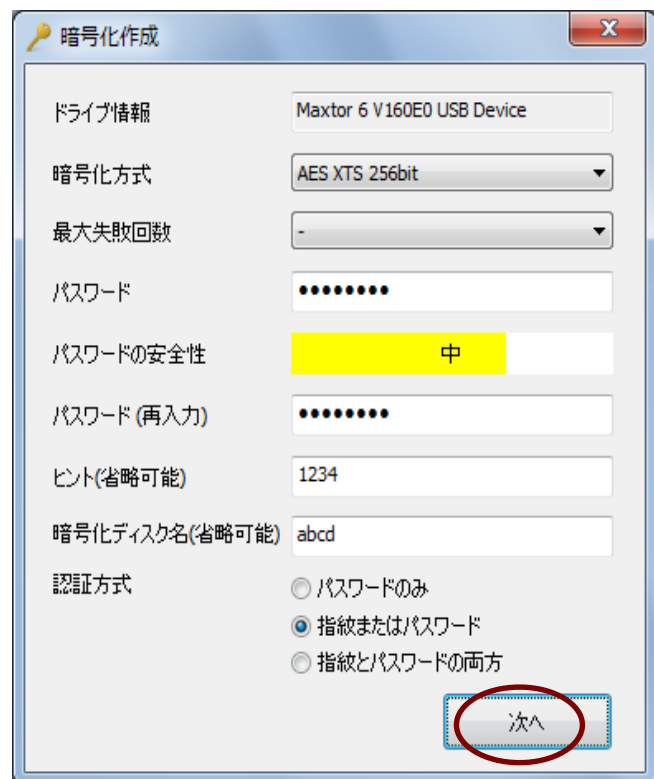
暗号化作成

X

ドライブ情報 Maxtor 6 V160E0 USB Device

暗号化方式 AES XTS 256bit

最大失敗回数 -

パスワード •••••••••

パスワードの安全性 中

パスワード (再入力) •••••••••

ヒント(省略可能) 1234

暗号化ディスク名(省略可能) abcd

認証方式
パスワードのみ
指紋またはパスワード
指紋とパスワードの両方

次へ